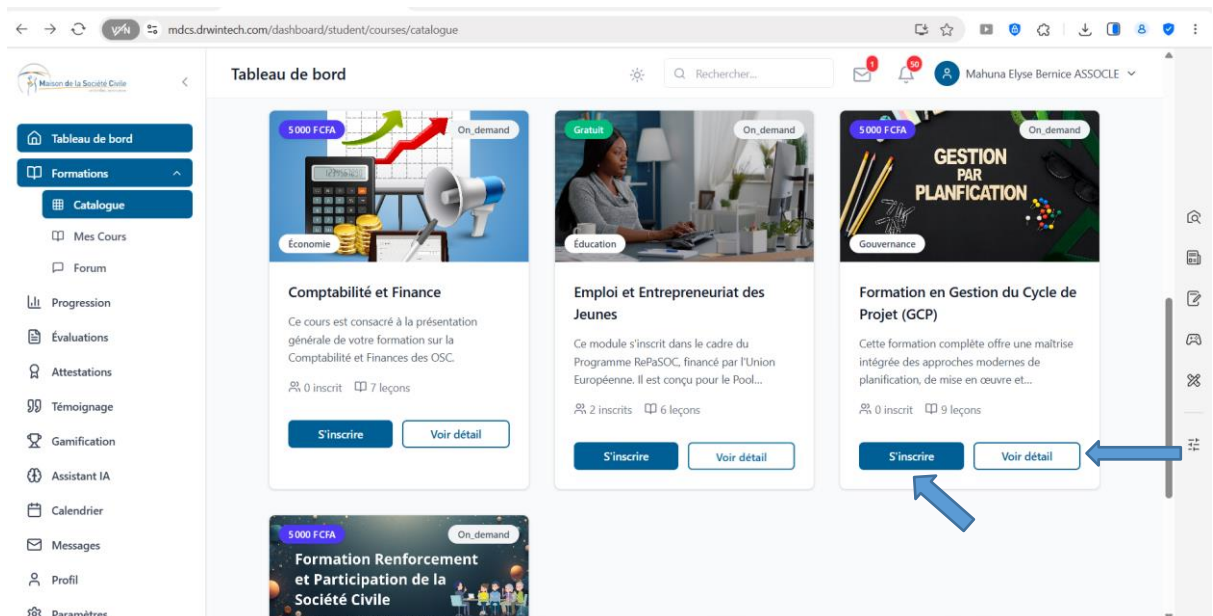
mdcs.drwintech.com/dashboard/student/courses/catalogue

Maison de la Société Civile

Tableau de bord

Rechercher...

1

50

Mahuna Elyse Bernice ASSOCLE

Tableau de bord
Formations
Catalogue
Mes Cours
Forum
Progression
Évaluations
Attestations
Témoignage
Gamification
Assistant IA
Calendrier
Messages
Profil
Paramètres

5 000 FCFA
On_demand
Économie

Comptabilité et Finance

Ce cours est consacré à la présentation générale de votre formation sur la Comptabilité et Finances des OSC.

0 inscrit 7 leçons

S'inscrire
Voir détail

Gratuit
On_demand
Éducation

Emploi et Entrepreneuriat des Jeunes

Ce module s'inscrit dans le cadre du Programme RePaSOC, financé par l'Union Européenne. Il est conçu pour le Pool...

2 inscrits 6 leçons

S'inscrire
Voir détail

5 000 FCFA
On_demand
GESTION PAR PLANFICATION
Gouvernance

Formation en Gestion du Cycle de Projet (GCP)

Cette formation complète offre une maîtrise intégrée des approches modernes de planification, de mise en œuvre et...

0 inscrit 9 leçons

S'inscrire
Voir détail

5 000 FCFA
On_demand
Formation Renforcement et Participation de la Société Civile